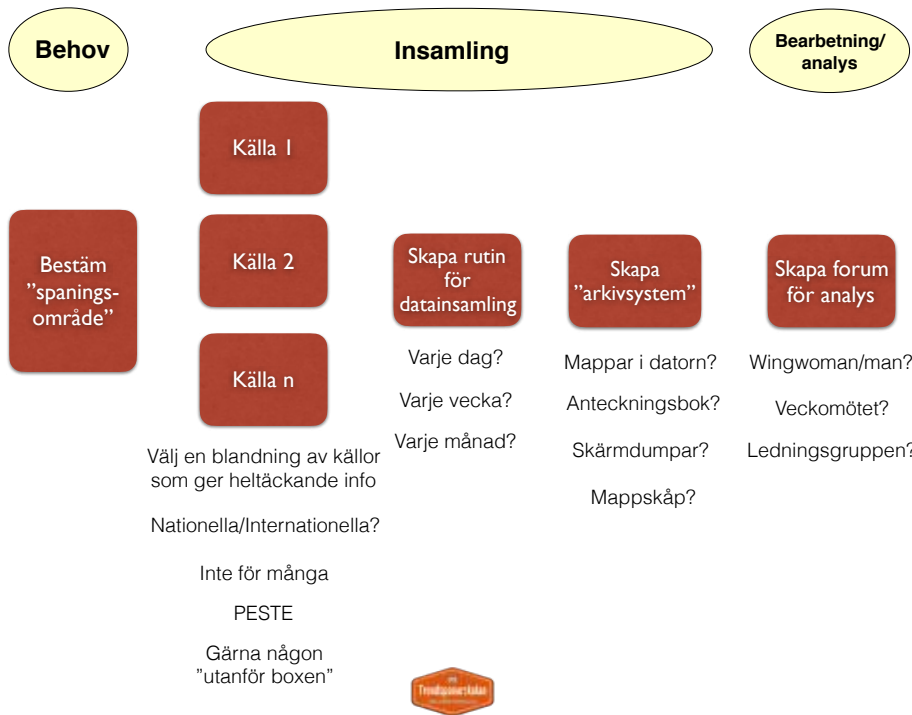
Behov

Insamling

Bearbetning/ analys

Bestäm ”spanings-område”

Källa 1

Källa 2

Källa n

Välj en blandning av källor som ger heltäckande info

Nationella/Internationella?

Inte för många

PESTE

Gärna någon ”utanför boxen”

Skapa rutin för datainsamling

Varje dag?

Varje vecka?

Varje månad?

Skapa ”arkivsystem”

Mappar i datorn?

Anteckningsbok?

Skärmdumpar?

Mappskåp?

Skapa forum för analys

Wingwoman/man?

Veckomötet?

Ledningsgruppen?

Trendspaningsskolan